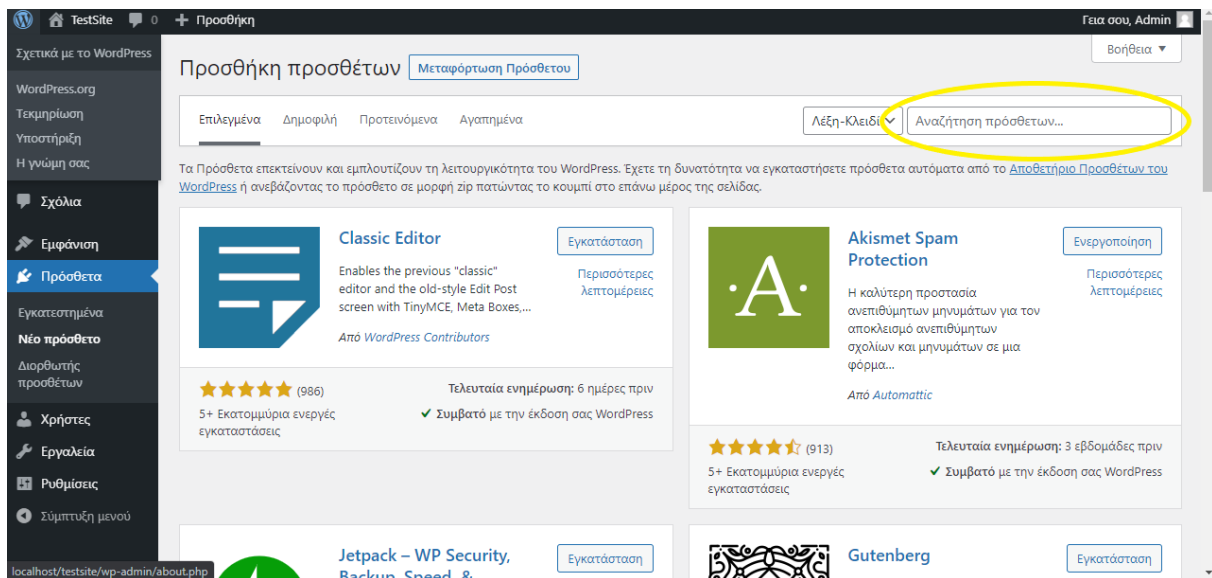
TestSite 0 + Προσθήκη Γεια σου, Admin

Σχετικά με το WordPress
WordPress.org
Τεκμηρίωση
Υποστήριξη
Η γνώμη σας

Σχόλια
Εμφάνιση
Πρόσθετα
Εγκατεστημένα
Νέο πρόσθετο
Διορθωτής προσθέτων
Χρήστες
Εργαλεία
Ρυθμίσεις
Σύμπτυξη μενού

Βοήθεια ▼

Προσθήκη προσθέτων Μεταφόρτωση Πρόσθετου

Επιλεγμένα Δημοφιλή Προτεινόμενα Αγαπημένα Λέξη-Κλειδί Αναζήτηση πρόσθετων...

Τα Πρόσθετα επεκτείνουν και εμπλουτίζουν τη λειτουργικότητα του WordPress. Έχετε τη δυνατότητα να εγκαταστήσετε πρόσθετα αυτόματα από το Αποθετήριο Προσθέτων του WordPress ή ανεβάζοντας το πρόσθετο σε μορφή zip πατώντας το κουμπί στο επάνω μέρος της σελίδας.

Classic Editor
Εγκατάσταση
Περισσότερες λεπτομέρειες
Enables the previous "classic" editor and the old-style Edit Post screen with TinyMCE, Meta Boxes,...
Από WordPress Contributors
(986)
5+ Εκατομμύρια ενεργές εγκαταστάσεις
Τελευταία ενημέρωση: 6 ημέρες πριν
✔ Συμβατό με την έκδοση σας WordPress

Akismet Spam Protection
Ενεργοποίηση
Περισσότερες λεπτομέρειες
Η καλύτερη προστασία ανεπιθύμητων μηνυμάτων για τον αποκλεισμό ανεπιθύμητων σχολίων και μηνυμάτων σε μια φόρμα...
Από Automattic
(913)
5+ Εκατομμύρια ενεργές εγκαταστάσεις
Τελευταία ενημέρωση: 3 εβδομάδες πριν
✔ Συμβατό με την έκδοση σας WordPress

Jetpack – WP Security, Backup, Speed, &
Εγκατάσταση

Gutenberg
Εγκατάσταση

localhost/testsite/wp-admin/about.php